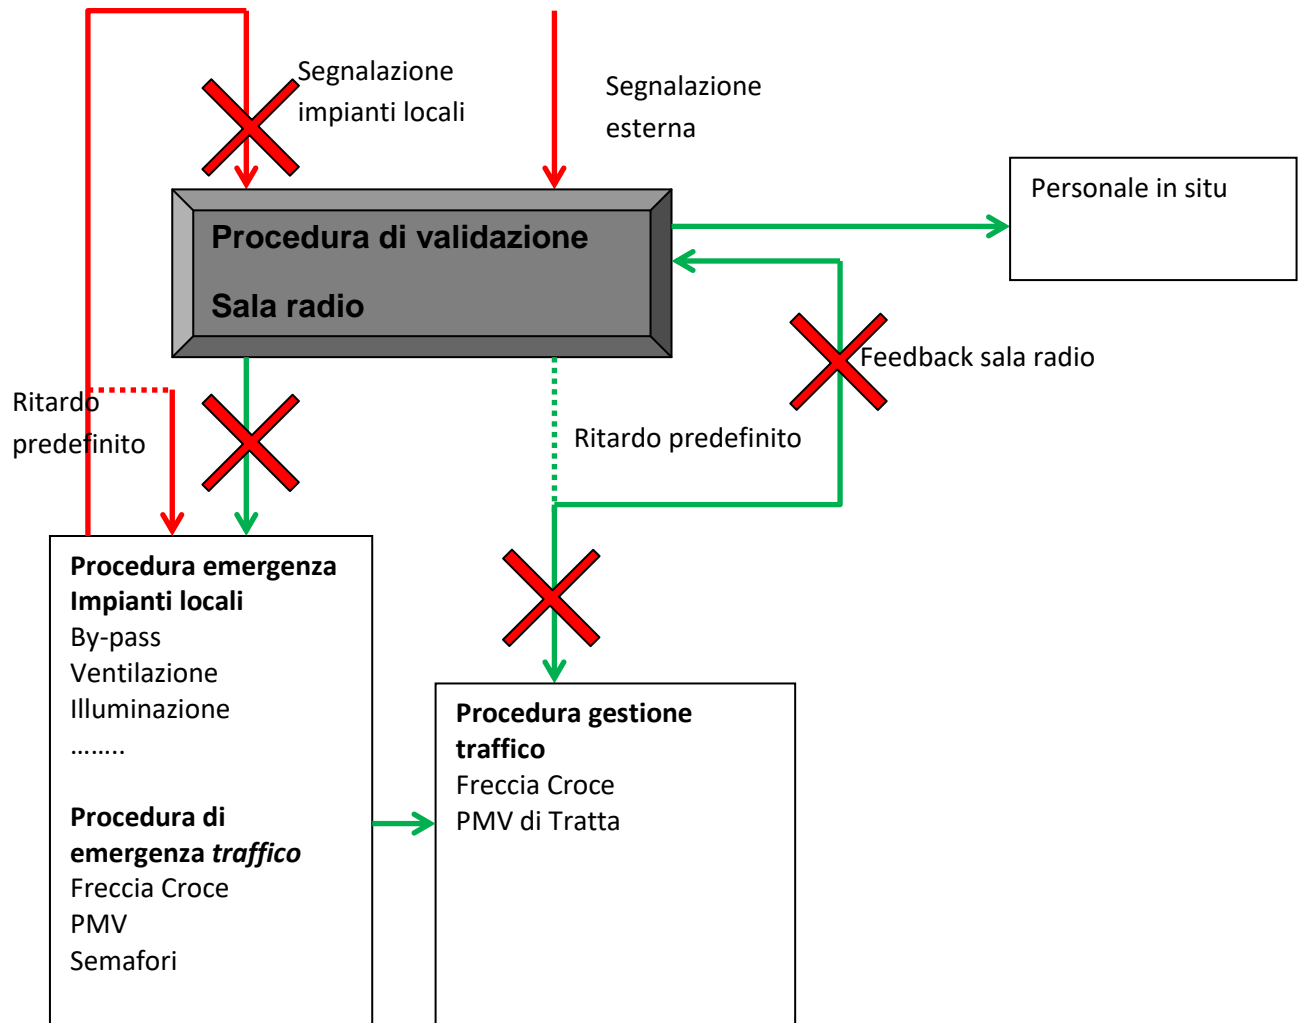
Segnalazione impianti locali

Segnalazione esterna

Procedura di validazione

Sala radio

Personale in situ

Feedback sala radio

Ritardo predefinito

Ritardo predefinito

**Procedura emergenza Impianti locali**
By-pass
Ventilazione
Illuminazione
……..

**Procedura di emergenza *traffico***
Freccia Croce
PMV
Semafori

**Procedura gestione traffico**
Freccia Croce
PMV di Tratta